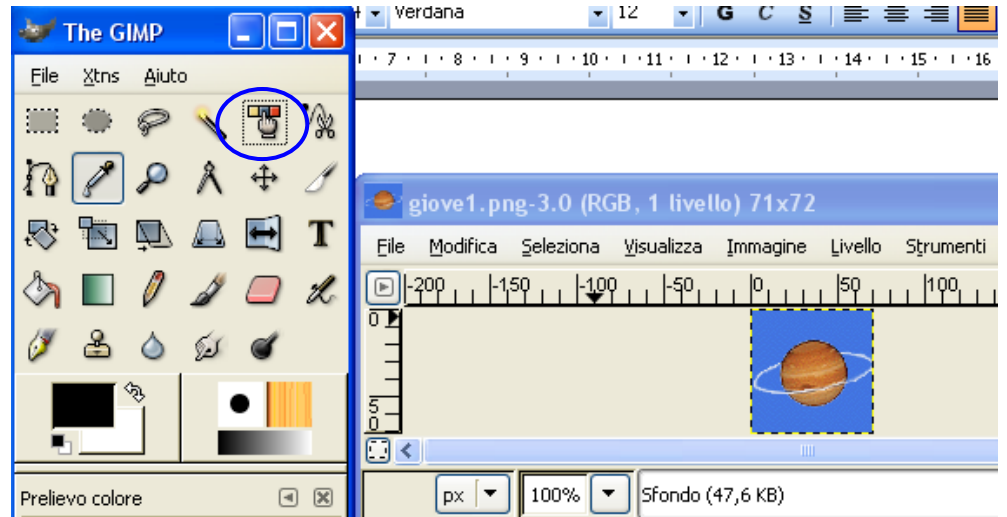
The GIMP

File Xtns Aiuto

T

Prelievo colore

Verdana 12 G C S

7 · 8 · 9 · 10 · 11 · 12 · 13 · 14 · 15 · 16

giove1.png-3.0 (RGB, 1 livello) 71x72

File Modifica Seleziona Visualizza Immagine Livello Strumenti

-200 -150 -100 -50 0 50 100

0

5
0

px 100% Sfondo (47,6 KB)